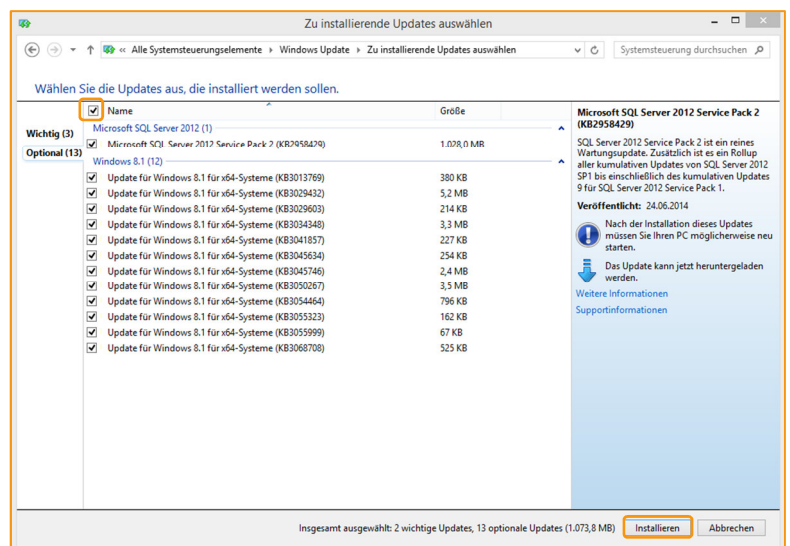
Zu installierende Updates auswählen

« Alle Systemsteuerungselemente › Windows Update › Zu installierende Updates auswählen

Systemsteuerung durchsuchen

Wählen Sie die Updates aus, die installiert werden sollen.

Wichtig (3)

Optional (13)

| | Name | Größe |
|---|---|---|
| | Microsoft SQL Server 2012 (1) | |
| ☑ | Microsoft SQL Server 2012 Service Pack 2 (KB2958429) | 1.028,0 MB |
| | Windows 8.1 (12) | |
| ☑ | Update für Windows 8.1 für x64-Systeme (KB3013769) | 380 KB |
| ☑ | Update für Windows 8.1 für x64-Systeme (KB3029432) | 5,2 MB |
| ☑ | Update für Windows 8.1 für x64-Systeme (KB3029603) | 214 KB |
| ☑ | Update für Windows 8.1 für x64-Systeme (KB3034348) | 3,3 MB |
| ☑ | Update für Windows 8.1 für x64-Systeme (KB3041857) | 227 KB |
| ☑ | Update für Windows 8.1 für x64-Systeme (KB3045634) | 254 KB |
| ☑ | Update für Windows 8.1 für x64-Systeme (KB3045746) | 2,4 MB |
| ☑ | Update für Windows 8.1 für x64-Systeme (KB3050267) | 3,5 MB |
| ☑ | Update für Windows 8.1 für x64-Systeme (KB3054464) | 796 KB |
| ☑ | Update für Windows 8.1 für x64-Systeme (KB3055323) | 162 KB |
| ☑ | Update für Windows 8.1 für x64-Systeme (KB3055999) | 67 KB |
| ☑ | Update für Windows 8.1 für x64-Systeme (KB3068708) | 525 KB |

Microsoft SQL Server 2012 Service Pack 2 (KB2958429)

SQL Server 2012 Service Pack 2 ist ein reines Wartungsupdate. Zusätzlich ist es ein Rollup aller kumulativen Updates von SQL Server 2012 SP1 bis einschließlich des kumulativen Updates 9 für SQL Server 2012 Service Pack 1.

Veröffentlicht: 24.06.2014

Nach der Installation dieses Updates müssen Sie Ihren PC möglicherweise neu starten.

Das Update kann jetzt heruntergeladen werden.

Weitere Informationen

Supportinformationen

Insgesamt ausgewählt: 2 wichtige Updates, 13 optionale Updates (1.073,8 MB)

Installieren

Abbrechen